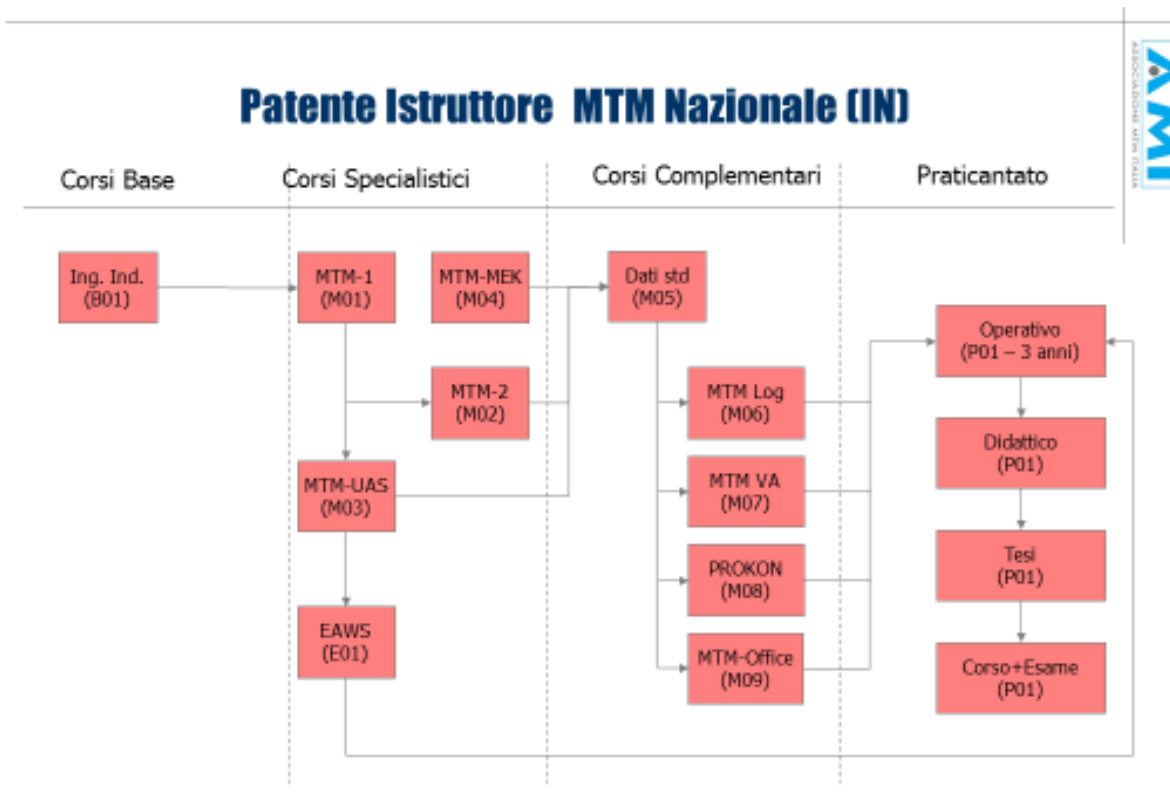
Patente Istruttore MTM Nazionale (IN)

Corsi Base

Corsi Specialistici

Corsi Complementari

Praticantato

Ing. Ind. (B01)

MTM-1 (M01)

MTM-MEK (M04)

MTM-2 (M02)

MTM-UAS (M03)

EAWS (E01)

Dati std (M05)

MTM Log (M06)

MTM VA (M07)

PROKON (M08)

MTM-Office (M09)

Operativo (P01 – 3 anni)

Didattico (P01)

Tesi (P01)

Corso+Esame (P01)

AMI

ASSOCIAZIONE MTM ITALIA